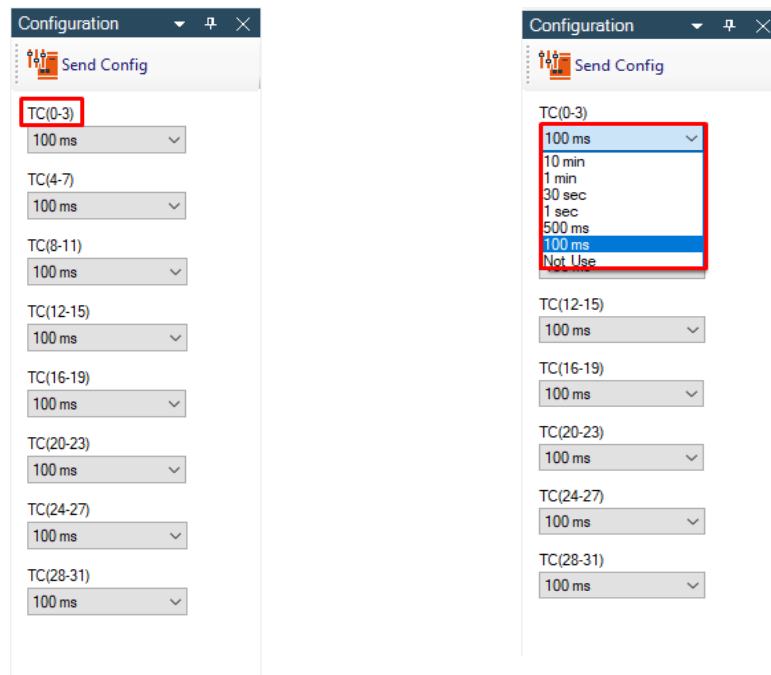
Configuration

Send Config

TC(0-3)
100 ms

TC(4-7)
100 ms

TC(8-11)
100 ms

TC(12-15)
100 ms

TC(16-19)
100 ms

TC(20-23)
100 ms

TC(24-27)
100 ms

TC(28-31)
100 ms

Configuration

Send Config

TC(0-3)
100 ms
10 min
1 min
30 sec
1 sec
500 ms
100 ms
Not Use

TC(12-15)
100 ms

TC(16-19)
100 ms

TC(20-23)
100 ms

TC(24-27)
100 ms

TC(28-31)
100 ms